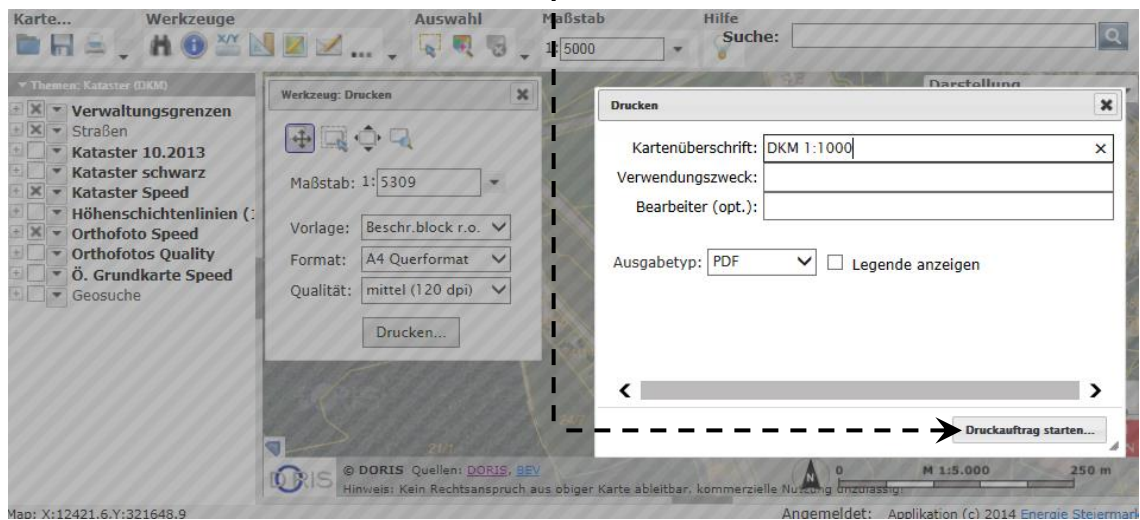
Karte... Werkzeuge Auswahl Maßstab Hilfe
1: 5000
Suche:

Themen: Kataster (DKM)
Verwaltungsgrenzen
Straßen
Kataster 10.2013
Kataster schwarz
Kataster Speed
Höhenschichtenlinien (1
Orthofoto Speed
Orthofotos Quality
Ö. Grundkarte Speed
Geosuche

Werkzeug: Drucken
Maßstab: 1: 5309
Vorlage: Beschr.block r.o.
Format: A4 Querformat
Qualität: mittel (120 dpi)
Drucken...

Darstellung

Drucken
Kartenüberschrift: DKM 1:1000
Verwendungszweck:
Bearbeiter (opt.):
Ausgabetyp: PDF
Legende anzeigen
Druckauftrag starten...

21/1
© DORIS Quellen: DORIS, BEV
Hinweis: Kein Rechtsanspruch aus obiger Karte ableitbar, kommerzielle Nutzung unzulässig!
0 M 1:5.000 250 m
Map: X:12421.6,Y:321648.9
Angemeldet: Applikation (c) 2014 Energie Steiermark